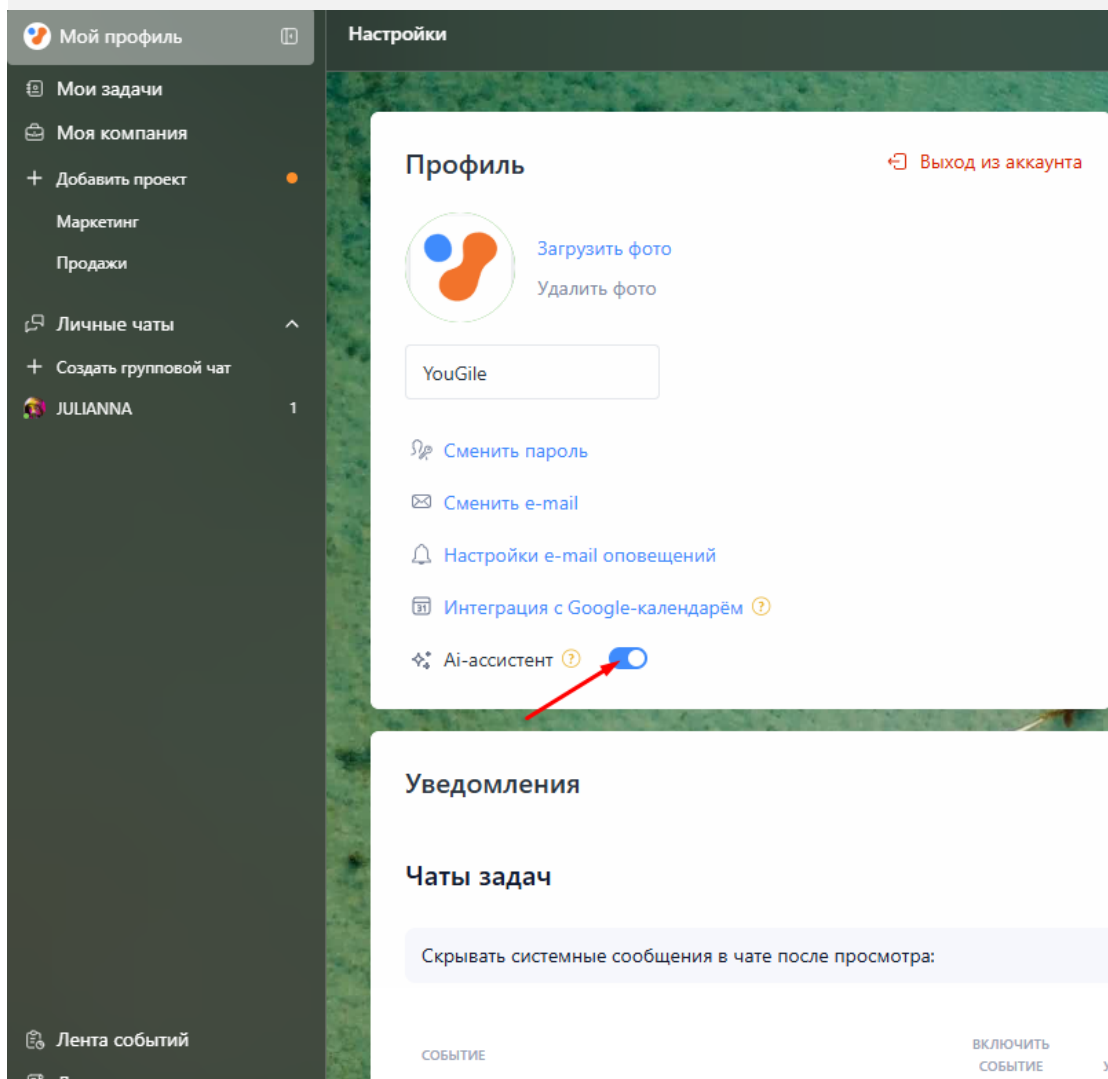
Мой профиль
Мои задачи
Моя компания
Добавить проект
Маркетинг
Продажи
Личные чаты
Создать групповой чат
JULIANNA 1
Лента событий

Настройки

Профиль
Выход из аккаунта
Загрузить фото
Удалить фото
YouGile
Сменить пароль
Сменить e-mail
Настройки e-mail оповещений
Интеграция с Google-календарём
Ai-ассистент

Уведомления

Чаты задач

Скрывать системные сообщения в чате после просмотра:

СОБЫТИЕ
ВКЛЮЧИТЬ СОБЫТИЕ